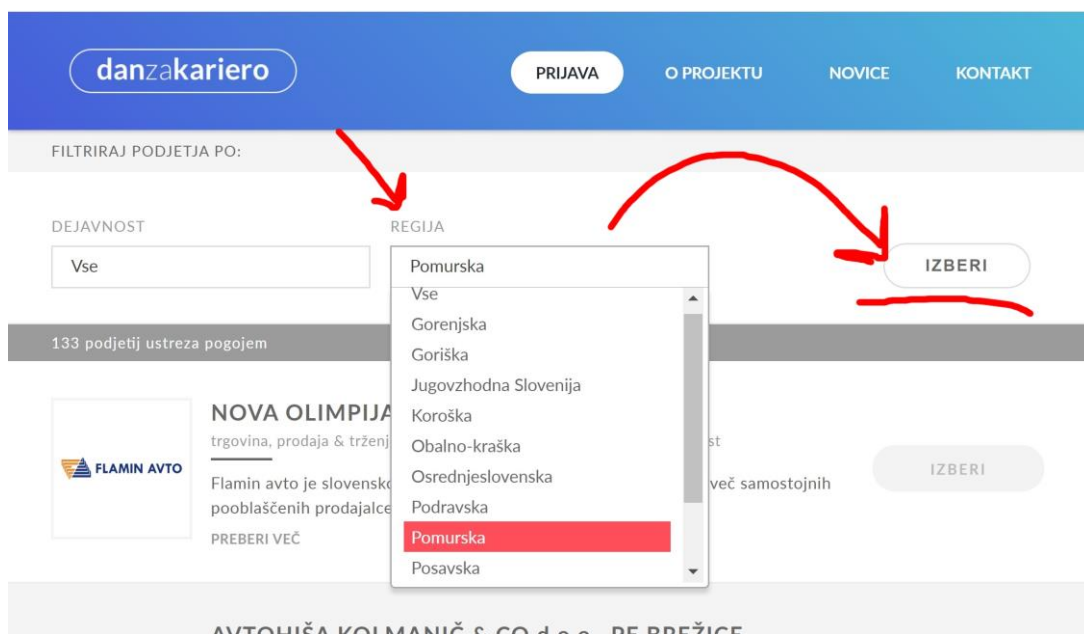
danzakariero

PRIJAVA O PROJEKTU NOVICE KONTAKT

FILTRIRAJ PODJETJA PO:

DEJAVNOST
Vse

REGIJA
Pomurska

Vse
Gorenjska
Goriška
Jugovzhodna Slovenija
Koroška
Obalno-kraška
Osrednjeslovenska
Podravska
Pomurska
Posavska

IZBERI

133 podjetij ustreza pogojem

FLAMIN AVTO

NOVA OLIMPIJA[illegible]
trgovina, prodaja & trženj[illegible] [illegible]st

Flamin avto je slovensk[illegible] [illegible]več samostojnih pooblaščenih prodajalce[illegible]

PREBERI VEČ

IZBERI

AVTOHIŠA KOLMANIČ & CO d.o.o., PE BREŽICE